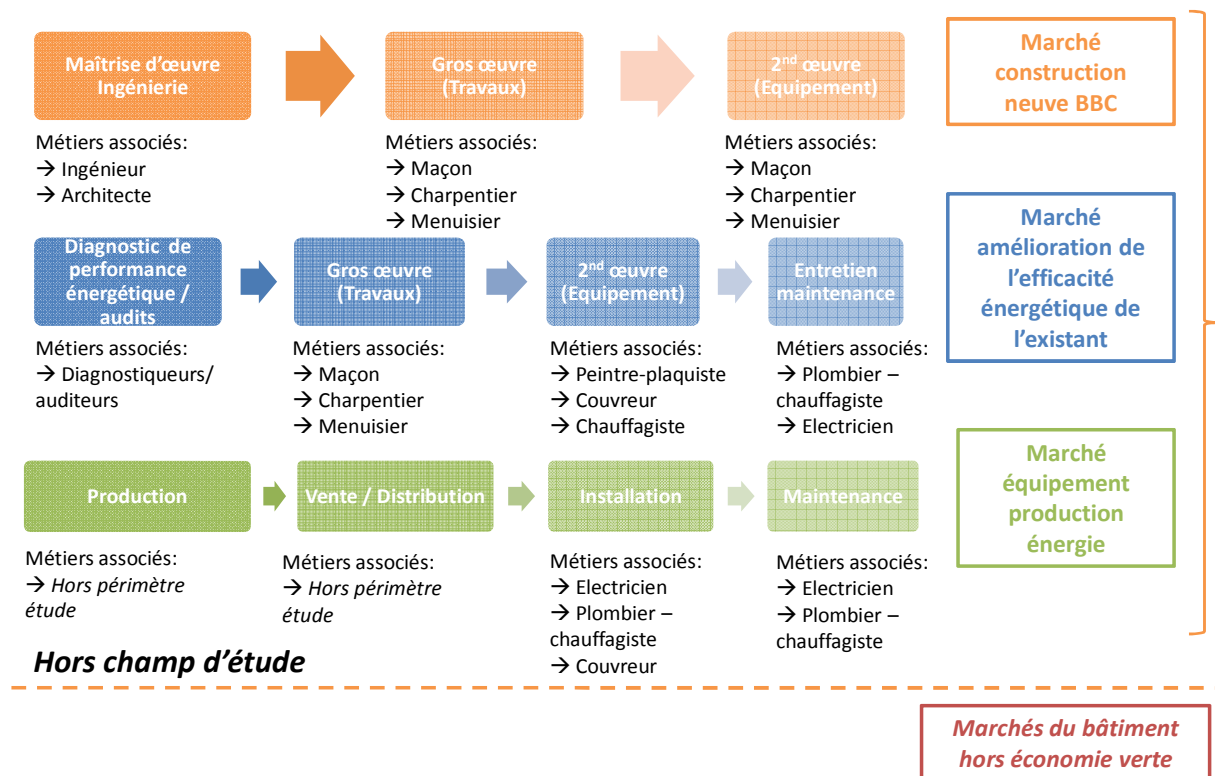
Maîtrise d'œuvre Ingénierie

Métiers associés:
→ Ingénieur
→ Architecte

Gros œuvre (Travaux)

Métiers associés:
→ Maçon
→ Charpentier
→ Menuisier

2$^{nd}$ œuvre (Equipement)

Métiers associés:
→ Maçon
→ Charpentier
→ Menuisier

Marché construction neuve BBC

Diagnostic de performance énergétique / audits

Métiers associés:
→ Diagnostiqueurs/ auditeurs

Gros œuvre (Travaux)

Métiers associés:
→ Maçon
→ Charpentier
→ Menuisier

2$^{nd}$ œuvre (Equipement)

Métiers associés:
→ Peintre-plaquiste
→ Couvreur
→ Chauffagiste

Entretien maintenance

Métiers associés:
→ Plombier – chauffagiste
→ Electricien

Marché amélioration de l'efficacité énergétique de l'existant

Production

Métiers associés:
→ *Hors périmètre étude*

Vente / Distribution

Métiers associés:
→ *Hors périmètre étude*

Installation

Métiers associés:
→ Electricien
→ Plombier – chauffagiste
→ Couvreur

Maintenance

Métiers associés:
→ Electricien
→ Plombier – chauffagiste

Marché équipement production énergie

*Hors champ d'étude*

*Marchés du bâtiment hors économie verte*